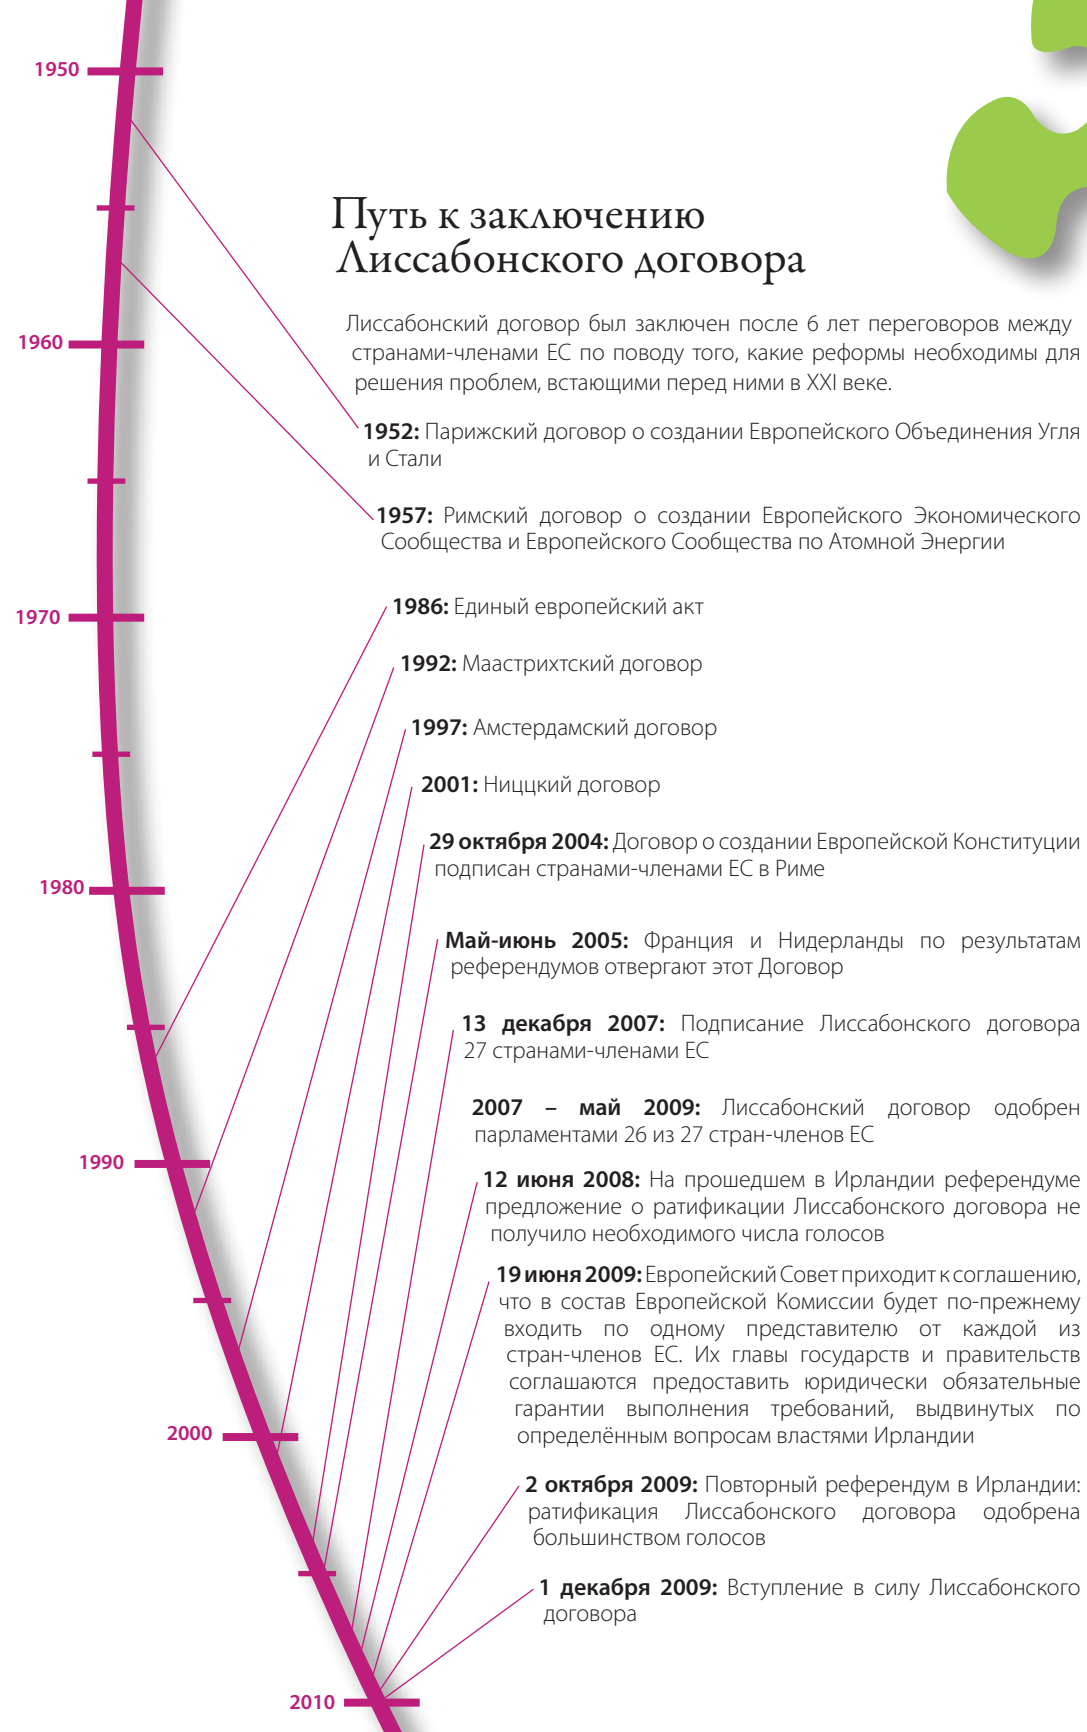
1950

1960

1970

1980

1990

2000

2010

Путь к заключению Лиссабонского договора

Лиссабонский договор был заключен после 6 лет переговоров между странами-членами ЕС по поводу того, какие реформы необходимы для решения проблем, встающими перед ними в XXI веке.

**1952:** Парижский договор о создании Европейского Объединения Угля и Стали

**1957:** Римский договор о создании Европейского Экономического Сообщества и Европейского Сообщества по Атомной Энергии

**1986:** Единый европейский акт

**1992:** Маастрихтский договор

**1997:** Амстердамский договор

**2001:** Ниццкий договор

**29 октября 2004:** Договор о создании Европейской Конституции подписан странами-членами ЕС в Риме

**Май-июнь 2005:** Франция и Нидерланды по результатам референдумов отвергают этот Договор

**13 декабря 2007:** Подписание Лиссабонского договора 27 странами-членами ЕС

**2007 – май 2009:** Лиссабонский договор одобрен парламентами 26 из 27 стран-членов ЕС

**12 июня 2008:** На прошедшем в Ирландии референдуме предложение о ратификации Лиссабонского договора не получило необходимого числа голосов

**19 июня 2009:** Европейский Совет приходит к соглашению, что в состав Европейской Комиссии будет по-прежнему входить по одному представителю от каждой из стран-членов ЕС. Их главы государств и правительств соглашаются предоставить юридически обязательные гарантии выполнения требований, выдвинутых по определённым вопросам властями Ирландии

**2 октября 2009:** Повторный референдум в Ирландии: ратификация Лиссабонского договора одобрена большинством голосов

**1 декабря 2009:** Вступление в силу Лиссабонского договора